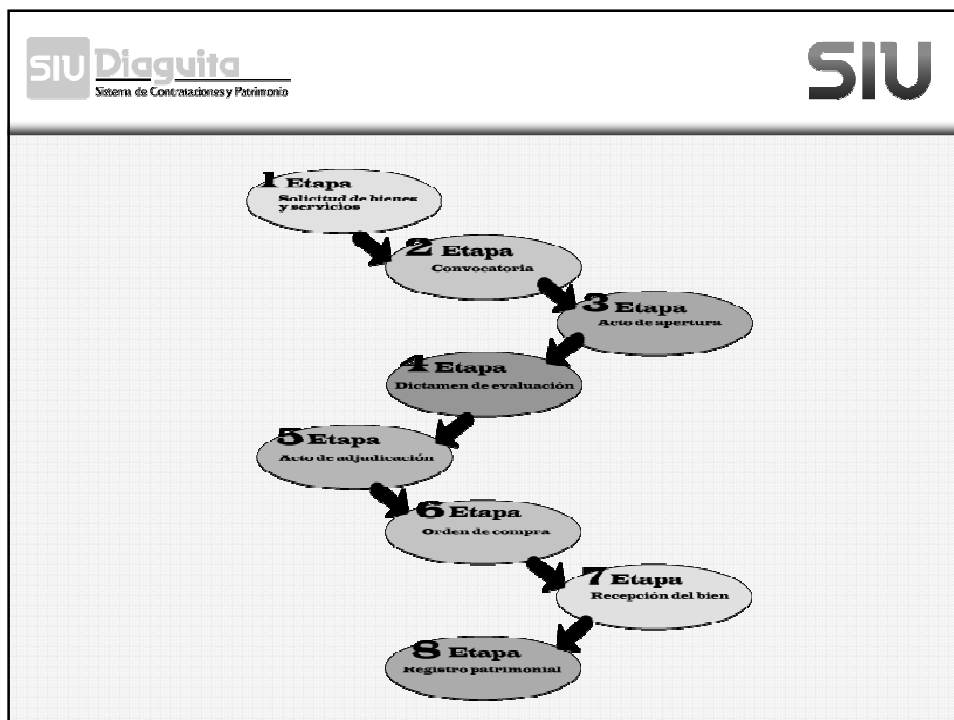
SIU Diaguita
Sistema de Contrataciones y Patrimonio

SIU

1 Etapa
Solicitud de bienes y servicios

2 Etapa
Convocatoria

3 Etapa
Acto de apertura

4 Etapa
Dictamen de evaluación

5 Etapa
Acto de adjudicación

6 Etapa
Orden de compra

7 Etapa
Recepción del bien

8 Etapa
Registro patrimonial